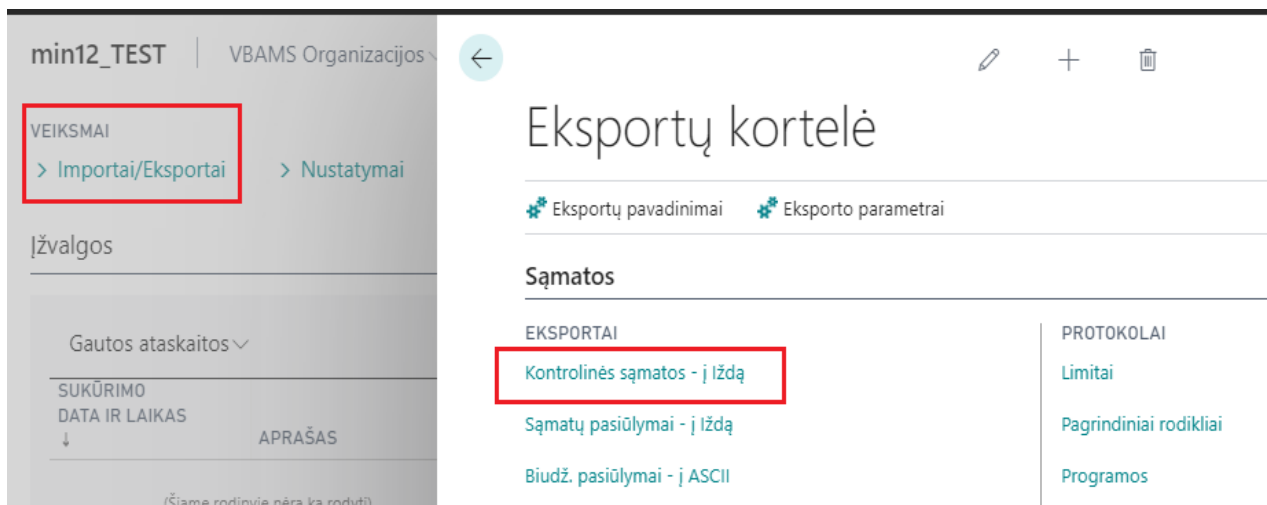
min12_TEST | VBAMS Organizacijos

VEIKSMAI
> Importai/Eksportai
> Nustatymai

Įžvalgos

Gautos ataskaitos

SUKŪRIMO DATA IR LAIKAS ↓
APRAŠAS

(Šiame rodinyje nėra ką rodyti)

Eksportų kortelė

Eksportų pavadinimai
Eksporto parametrai

Sąmatos

EKSPORTAI
Kontrolinės sąmatos - į Iždą
Sąmatų pasiūlymai - į Iždą
Biudž. pasiūlymai - į ASCII

PROTOKOLAI
Limitai
Pagrindiniai rodikliai
Programos